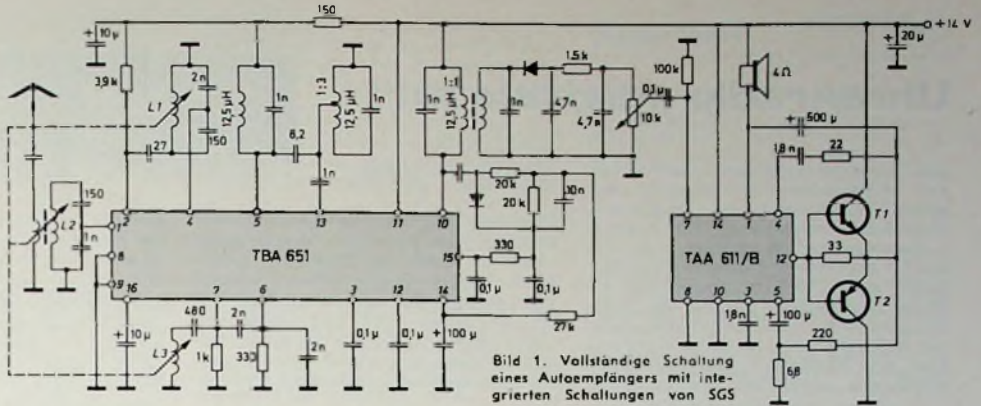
150
+14 V
10 µ
20 µ
3,9 k
2n
L1
150
27
12,5 µH
1n
8,2
1:3
12,5 µH
1n
1n
1:1
12,5 µH
1n
47n
1,5 k
0,1 µ
4,7n
10 k
100 k
4Ω
500 µ
1,8 n
22
T1
150
L2
1n
2
1
8
9
4
5
13
11
10
20k
20 k
10n
330
15
0,1 µ
0,1 µ
TBA 651
16
7
6
3
12
14
10 µ
480
2n
L3
1k
330
2n
0,1 µ
0,1 µ
100 µ
27k
7
14
1
4
TAA 611/B
12
33
T2
8
10
3
5
1,8n
100 µ
220
6,8
Bild 1. Vollständige Schaltung eines Autoempfängers mit integrierten Schaltungen von SGS